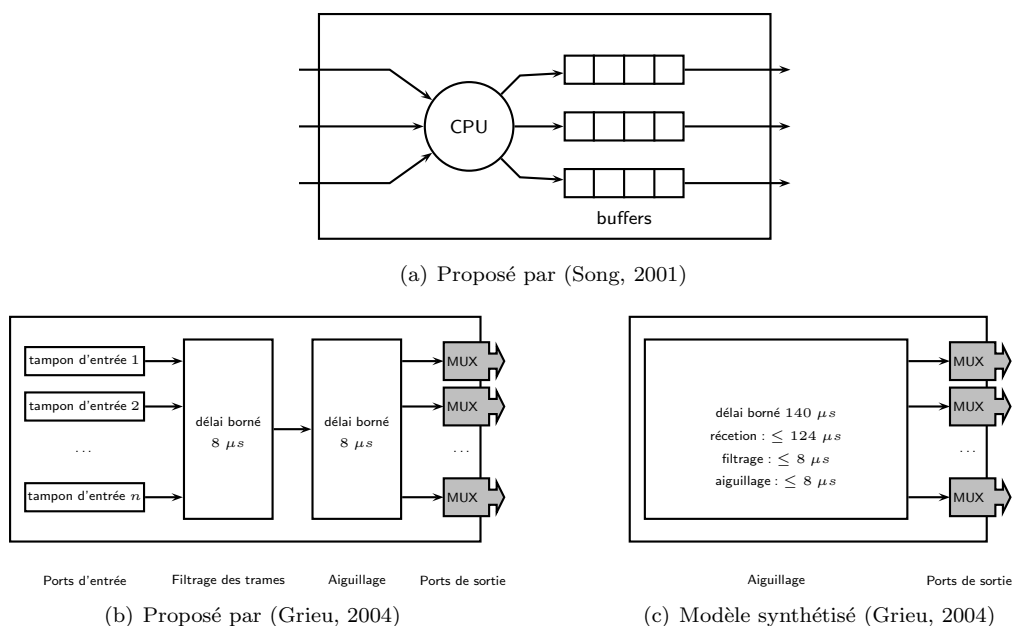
CPU

buffers

(a) Proposé par (Song, 2001)

tampon d'entrée 1

tampon d'entrée 2

...

tampon d'entrée $n$

délai borné $8\ \mu s$

délai borné $8\ \mu s$

MUX

MUX

...

MUX

Ports d'entrée

Filtrage des trames

Aiguillage

Ports de sortie

(b) Proposé par (Grieu, 2004)

délai borné $140\ \mu s$

récetion : $\leq 124\ \mu s$

filtrage : $\leq 8\ \mu s$

aiguillage : $\leq 8\ \mu s$

MUX

MUX

...

MUX

Aiguillage

Ports de sortie

(c) Modèle synthétisé (Grieu, 2004)